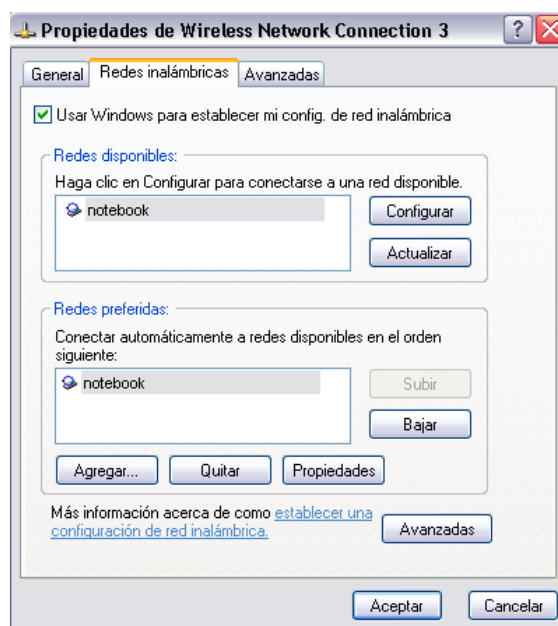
Propiedades de Wireless Network Connection 3

General | Redes inalámbricas | Avanzadas

Usar Windows para establecer mi config. de red inalámbrica

Redes disponibles:

Haga clic en Configurar para conectarse a una red disponible.

notebook

Configurar

Actualizar

Redes preferidas:

Conectar automáticamente a redes disponibles en el orden siguiente:

notebook

Subir

Bajar

Agregar...

Quitar

Propiedades

Más información acerca de como establecer una configuración de red inalámbrica.

Avanzadas

Aceptar

Cancelar